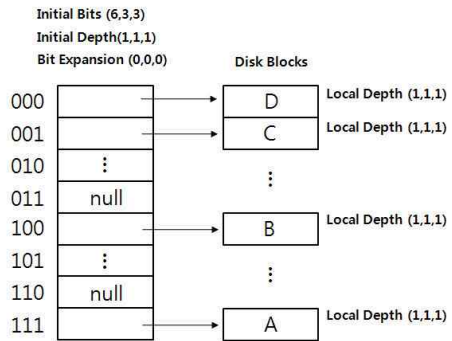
Initial Bits (6,3,3)
Initial Depth(1,1,1)
Bit Expansion (0,0,0)

Disk Blocks

000
001
010
011
100
101
110
111

⋮
null
⋮
null

D
C
⋮
B
⋮
A

Local Depth (1,1,1)
Local Depth (1,1,1)
Local Depth (1,1,1)
Local Depth (1,1,1)